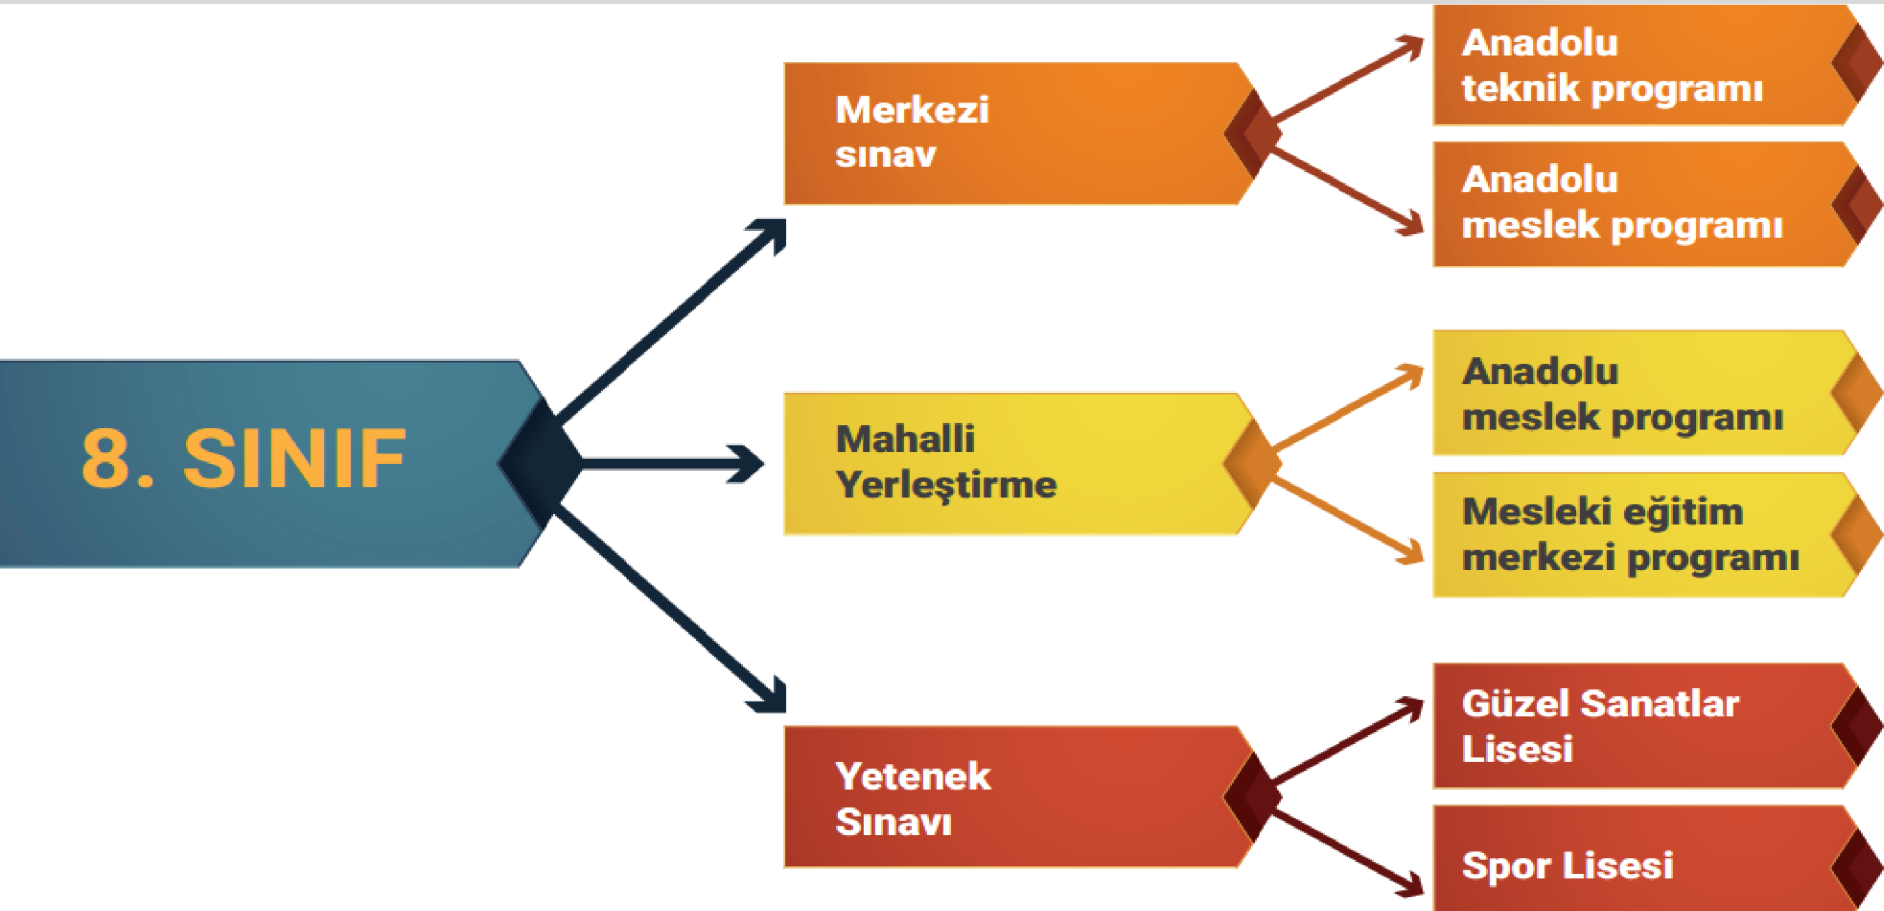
8. SINIF

Merkezi sınav

Anadolu teknik programı

Anadolu meslek programı

Mahalli Yerleştirme

Anadolu meslek programı

Mesleki eğitim merkezi programı

Yetenek Sınavı

Güzel Sanatlar Lisesi

Spor Lisesi